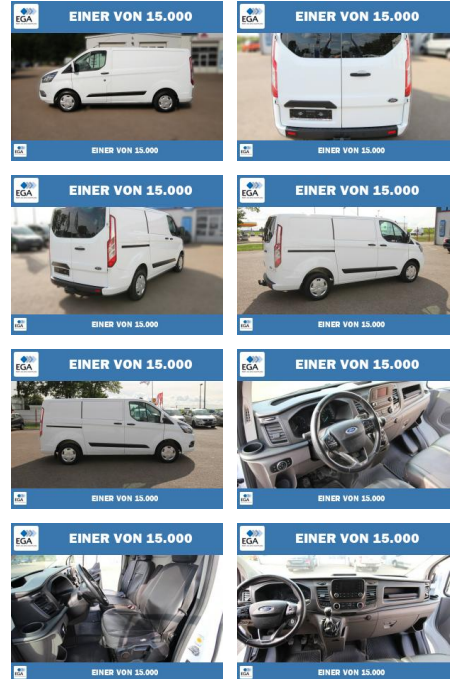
EGA EINER VON 15.000

EGA EINER VON 15.000

EGA EINER VON 15.000

EGA EINER VON 15.000

EGA EINER VON 15.000

EGA EINER VON 15.000

EGA EINER VON 15.000

EGA EINER VON 15.000

EGA EINER VON 15.000

EGA EINER VON 15.000

EGA EINER VON 15.000

EGA EINER VON 15.000

EGA EINER VON 15.000

EGA EINER VON 15.000

EGA EINER VON 15.000

EGA EINER VON 15.000